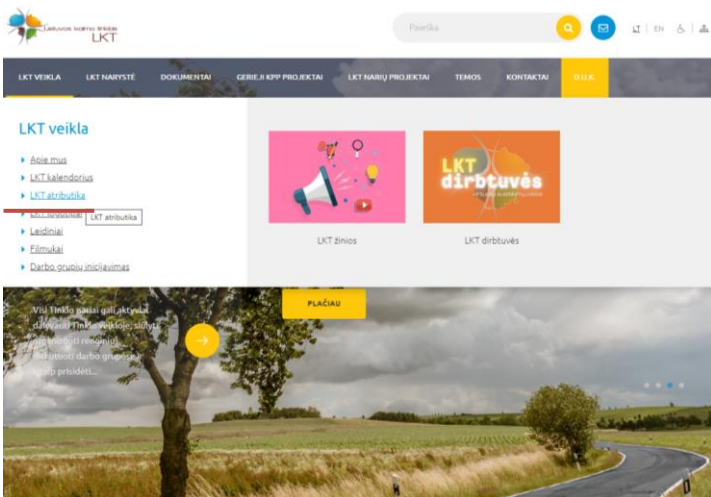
LIETUVOS KAIMO TINKLAS LKT

Paieška

LT | EN

LKT VEIKLA LKT NARYSTĖ DOKUMENTAI GERIEJI KPP PROJEKTAI LKT NARIŲ PROJEKTAI TEMOS KONTAKTAI D.U.K.

LKT veikla

Apie mus
LKT kalendorius
LKT atributika
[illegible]
Leidiniai
Filmukai
Darbo grupių inicijavimas

LKT atributika

LKT dirbtuvės

LKT žinios

LKT dirbtuvės

PLAČIAU

Visi Tinklo nariai gali aktyviai dalyvauti Tinklo veikloje, siūlyti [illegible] renginių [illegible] darbo grupes ir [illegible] prisidėti...